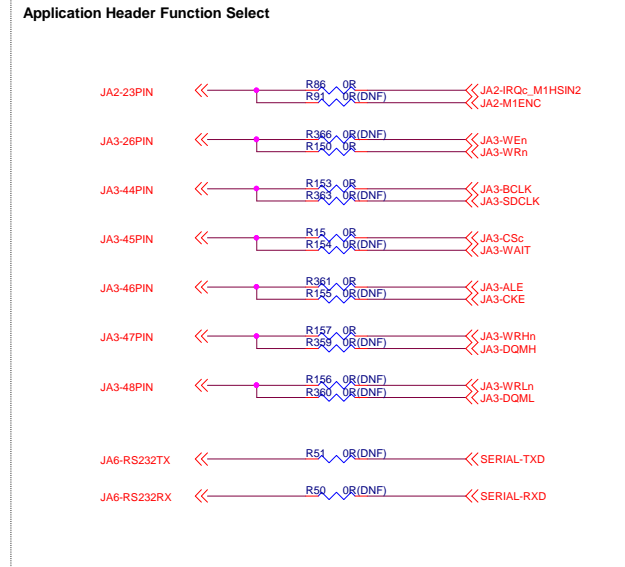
Application Header Function Select

JA2-23PIN
R86 0R
R91 0R(DNF)
JA2-IRQc_M1HSIN2
JA2-M1ENC

JA3-26PIN
R366 0R(DNF)
R150 0R
JA3-WEn
JA3-WRn

JA3-44PIN
R153 0R
R363 0R(DNF)
JA3-BCLK
JA3-SDCLK

JA3-45PIN
R15 0R
R154 0R(DNF)
JA3-CSc
JA3-WAIT

JA3-46PIN
R361 0R
R155 0R(DNF)
JA3-ALE
JA3-CKE

JA3-47PIN
R157 0R
R359 0R(DNF)
JA3-WRHn
JA3-DQMH

JA3-48PIN
R156 0R(DNF)
R360 0R(DNF)
JA3-WRLn
JA3-DQML

JA6-RS232TX
R51 0R(DNF)
SERIAL-TXD

JA6-RS232RX
R50 0R(DNF)
SERIAL-RXD